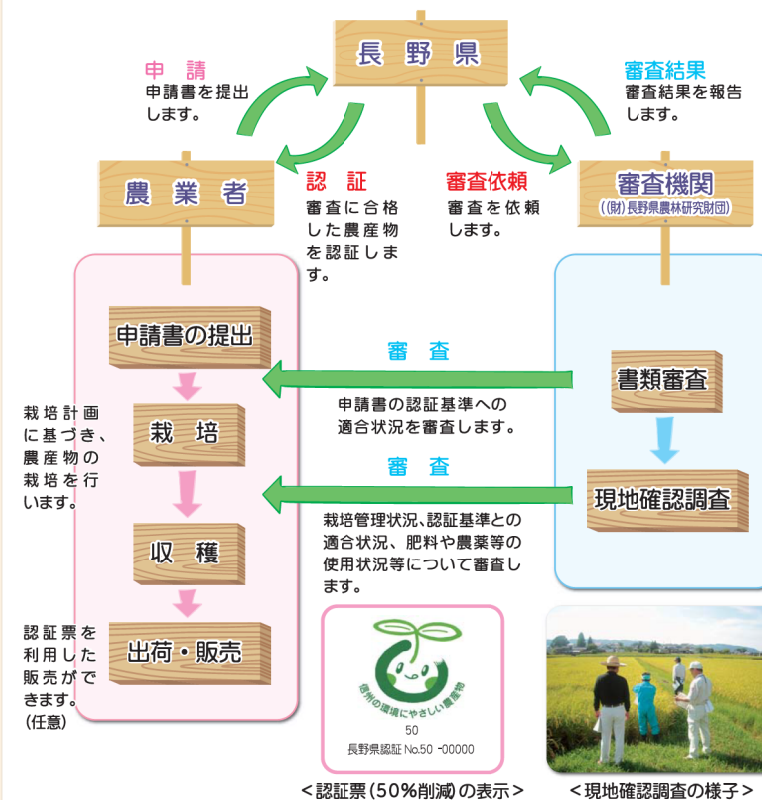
長野県

申　請
申請書を提出します。

審査結果
審査結果を報告します。

農業者

認　証
審査に合格した農産物を認証します。

審査依頼
審査を依頼します。

審査機関
（(財)長野県農林研究財団）

申請書の提出

栽計画に基づき、農産物の栽培を行います。

栽　培

収　穫

認証票を利用した販売ができます。（任意）

出荷・販売

審　査
申請書の認証基準への適合状況を審査します。

審　査
栽培管理状況、認証基準との適合状況、肥料や農薬等の使用状況等について審査します。

書類審査

現地確認調査

信州の環境にやさしい農産物
50
長野県認証 No.50 -00000

＜認証票（50%削減）の表示＞

＜現地確認調査の様子＞